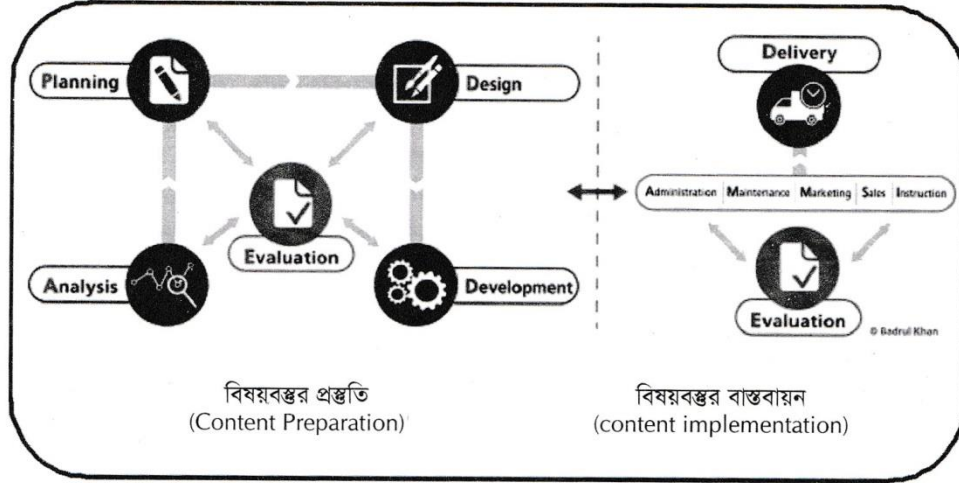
Planning

Design

Evaluation

Analysis

Development

বিষয়বস্তুর প্রস্তুতি
(Content Preparation)

Delivery

| Administration | Maintenance | Marketing | Sales | Instruction |
|---|---|---|---|---|

Evaluation

© Badrul Khan

বিষয়বস্তুর বাস্তবায়ন
(content implementation)